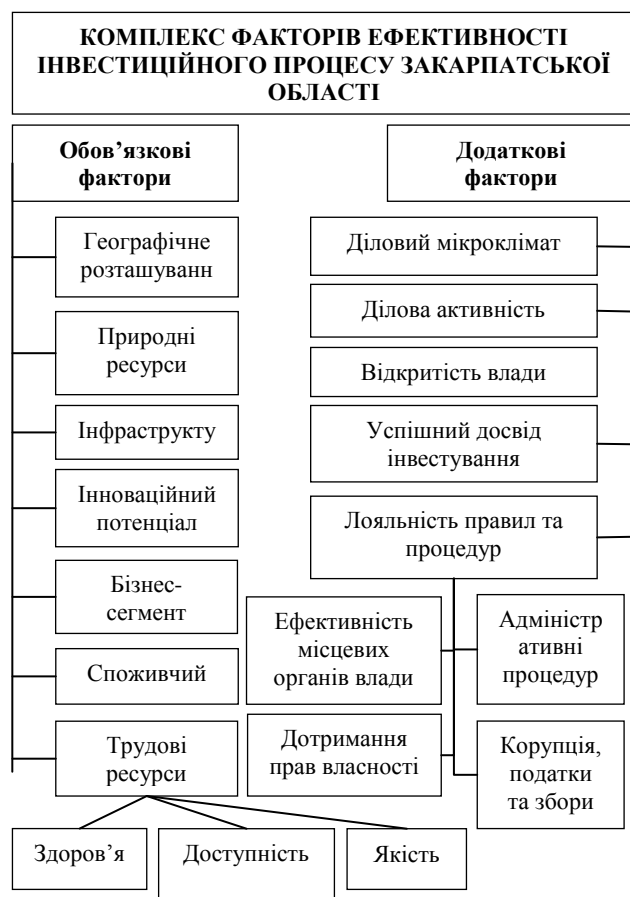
КОМПЛЕКС ФАКТОРІВ ЕФЕКТИВНОСТІ ІНВЕСТИЦІЙНОГО ПРОЦЕСУ ЗАКАРПАТСЬКОЇ ОБЛАСТІ

Обов'язкові фактори

Додаткові фактори

Географічне розташуванн

Природні ресурси

Інфраструкту

Інноваційний потенціал

Бізнес-сегмент

Споживчий

Трудові ресурси

Здоров'я

Доступність

Якість

Діловий мікроклімат

Ділова активність

Відкритість влади

Успішний досвід інвестування

Лояльність правил та процедур

Ефективність місцевих органів влади

Адміністр ативні процедур

Дотримання прав власності

Корупція, податки та збори